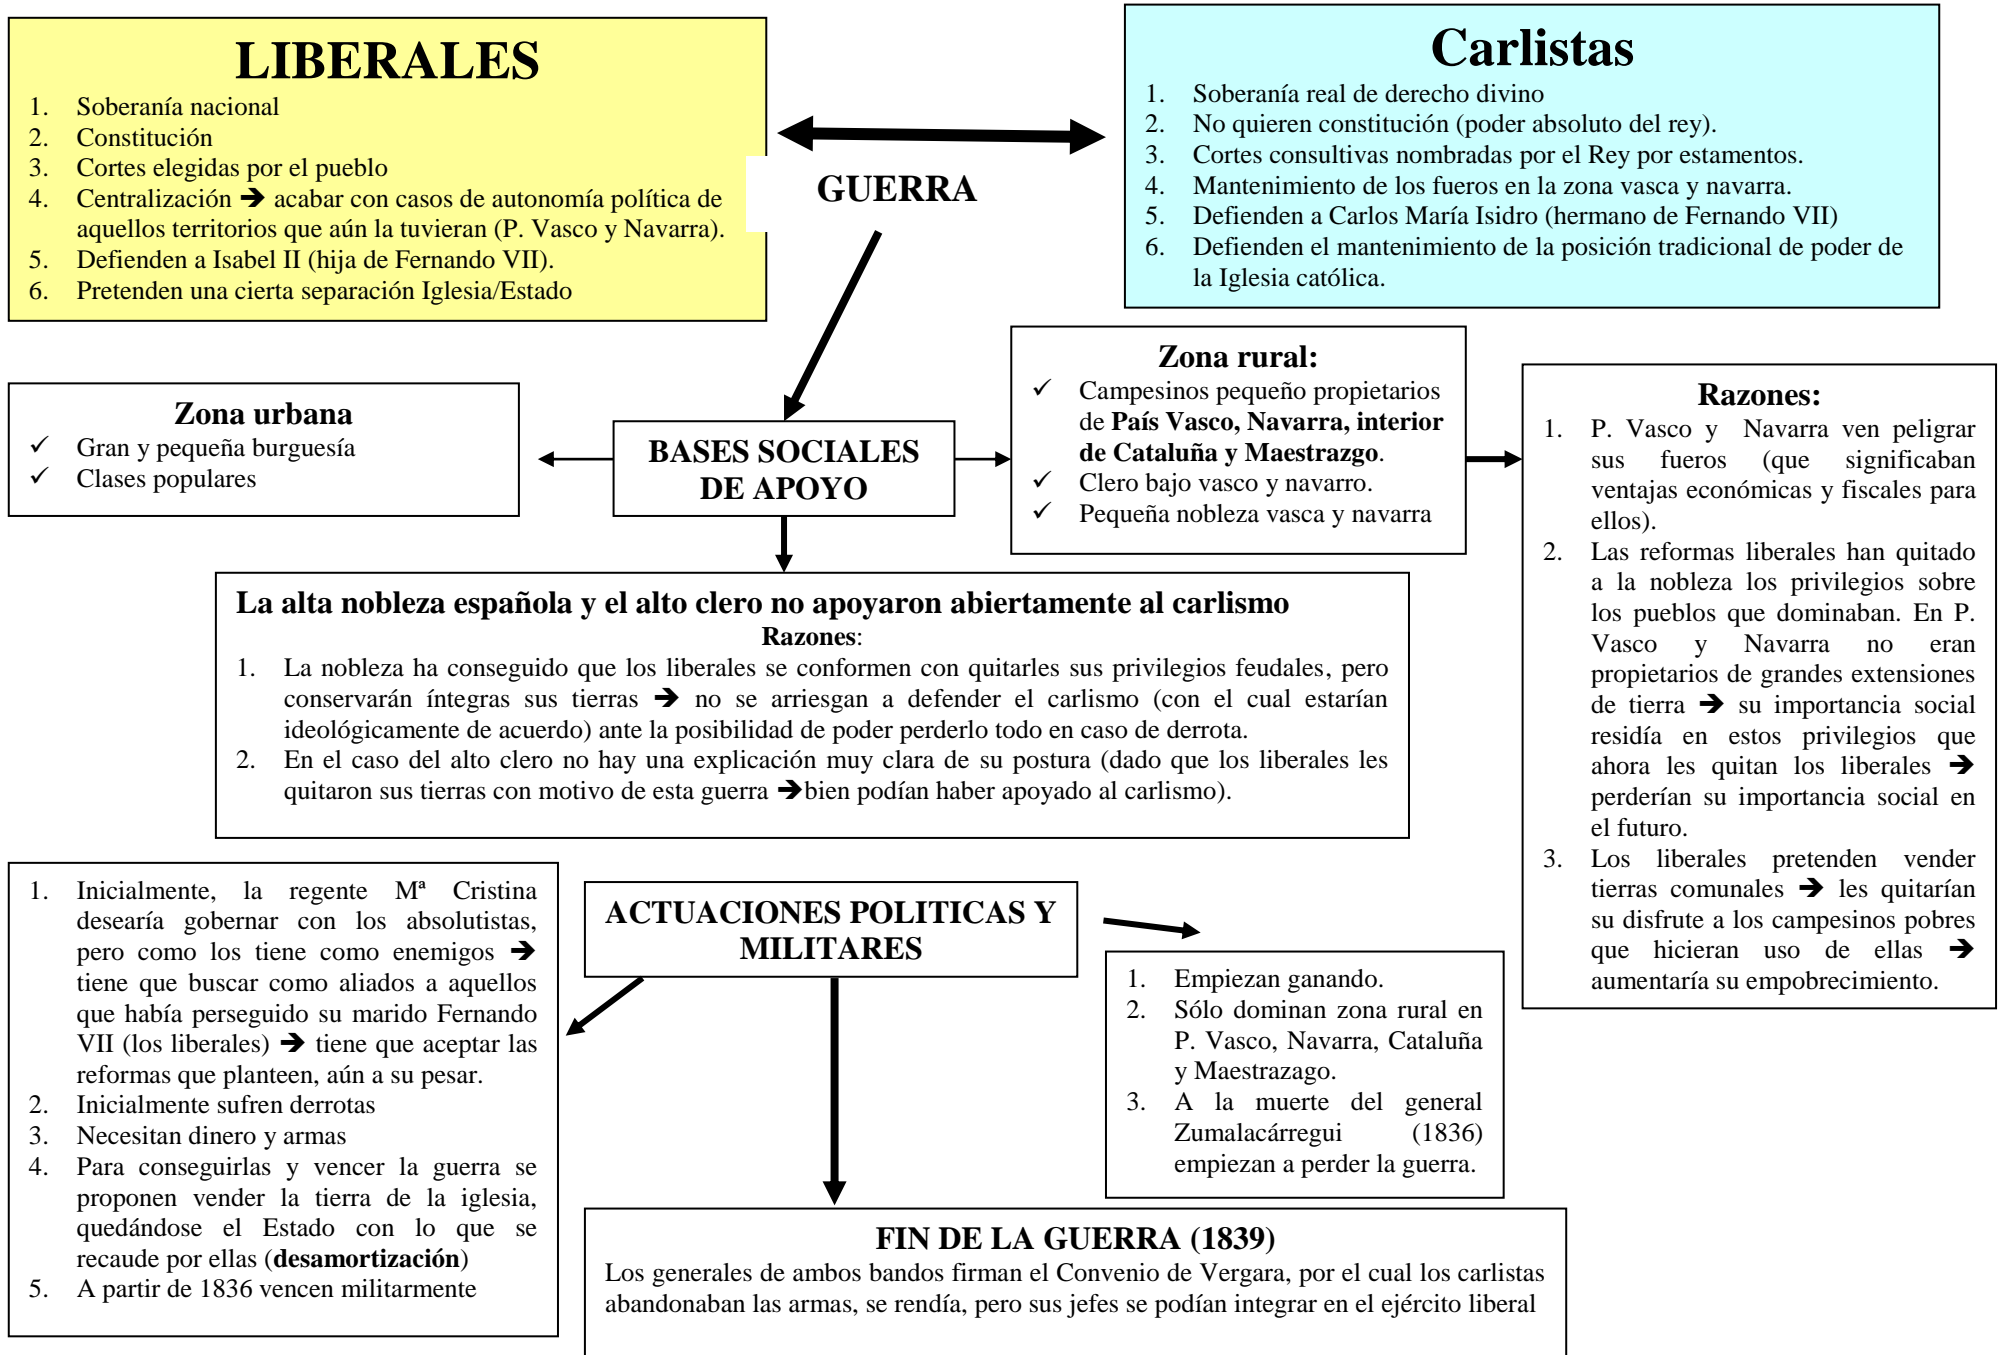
LIBERALES

1. Soberanía nacional
2. Constitución
3. Cortes elegidas por el pueblo
4. Centralización ➔ acabar con casos de autonomía política de aquellos territorios que aún la tuvieran (P. Vasco y Navarra).
5. Defienden a Isabel II (hija de Fernando VII).
6. Pretenden una cierta separación Iglesia/Estado

GUERRA

Carlistas

1. Soberanía real de derecho divino
2. No quieren constitución (poder absoluto del rey).
3. Cortes consultivas nombradas por el Rey por estamentos.
4. Mantenimiento de los fueros en la zona vasca y navarra.
5. Defienden a Carlos María Isidro (hermano de Fernando VII)
6. Defienden el mantenimiento de la posición tradicional de poder de la Iglesia católica.

Zona urbana
✓ Gran y pequeña burguesía
✓ Clases populares

BASES SOCIALES DE APOYO

Zona rural:
✓ Campesinos pequeño propietarios de País Vasco, Navarra, interior de Cataluña y Maestrazgo.
✓ Clero bajo vasco y navarro.
✓ Pequeña nobleza vasca y navarra

Razones:
1. P. Vasco y Navarra ven peligrar sus fueros (que significaban ventajas económicas y fiscales para ellos).
2. Las reformas liberales han quitado a la nobleza los privilegios sobre los pueblos que dominaban. En P. Vasco y Navarra no eran propietarios de grandes extensiones de tierra ➔ su importancia social residía en estos privilegios que ahora les quitan los liberales ➔ perderían su importancia social en el futuro.
3. Los liberales pretenden vender tierras comunales ➔ les quitarían su disfrute a los campesinos pobres que hicieran uso de ellas ➔ aumentaría su empobrecimiento.

La alta nobleza española y el alto clero no apoyaron abiertamente al carlismo
Razones:
1. La nobleza ha conseguido que los liberales se conformen con quitarles sus privilegios feudales, pero conservarán íntegras sus tierras ➔ no se arriesgan a defender el carlismo (con el cual estarían ideológicamente de acuerdo) ante la posibilidad de poder perderlo todo en caso de derrota.
2. En el caso del alto clero no hay una explicación muy clara de su postura (dado que los liberales les quitaron sus tierras con motivo de esta guerra ➔bien podían haber apoyado al carlismo).

1. Inicialmente, la regente Mª Cristina desearía gobernar con los absolutistas, pero como los tiene como enemigos ➔ tiene que buscar como aliados a aquellos que había perseguido su marido Fernando VII (los liberales) ➔ tiene que aceptar las reformas que planteen, aún a su pesar.
2. Inicialmente sufren derrotas
3. Necesitan dinero y armas
4. Para conseguirlas y vencer la guerra se proponen vender la tierra de la iglesia, quedándose el Estado con lo que se recaude por ellas (desamortización)
5. A partir de 1836 vencen militarmente

ACTUACIONES POLITICAS Y MILITARES

1. Empiezan ganando.
2. Sólo dominan zona rural en P. Vasco, Navarra, Cataluña y Maestrazago.
3. A la muerte del general Zumalacárregui (1836) empiezan a perder la guerra.

FIN DE LA GUERRA (1839)
Los generales de ambos bandos firman el Convenio de Vergara, por el cual los carlistas abandonaban las armas, se rendía, pero sus jefes se podían integrar en el ejército liberal